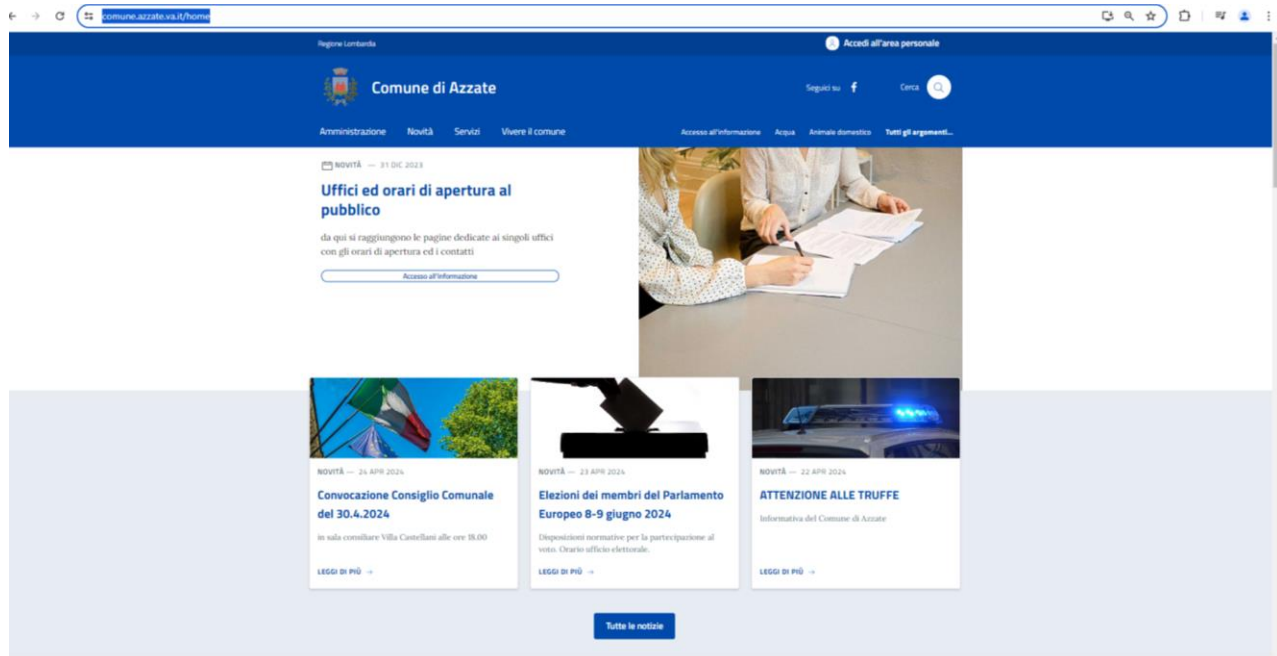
comune.azzate.va.it/home

Regione Lombardia

Accedi all'area personale

Comune di Azzate

Seguici su

Cerca

Amministrazione Novità Servizi Vivere il comune

Accesso all'informazione Acqua Animale domestico Tutti gli argomenti...

NOVITÀ — 31 DIC 2023

Uffici ed orari di apertura al pubblico

da qui si raggiungono le pagine dedicate ai singoli uffici con gli orari di apertura ed i contatti

Accesso all'informazione

NOVITÀ — 24 APR 2024

Convocazione Consiglio Comunale del 30.4.2024

in sala consiliare Villa Castellani alle ore 18.00

LEGGI DI PIÙ →

NOVITÀ — 23 APR 2024

Elezioni dei membri del Parlamento Europeo 8-9 giugno 2024

Disposizioni normative per la partecipazione al voto. Orario ufficio elettorale.

LEGGI DI PIÙ →

NOVITÀ — 22 APR 2024

ATTENZIONE ALLE TRUFFE

Informativa del Comune di Azzate

LEGGI DI PIÙ →

Tutte le notizie